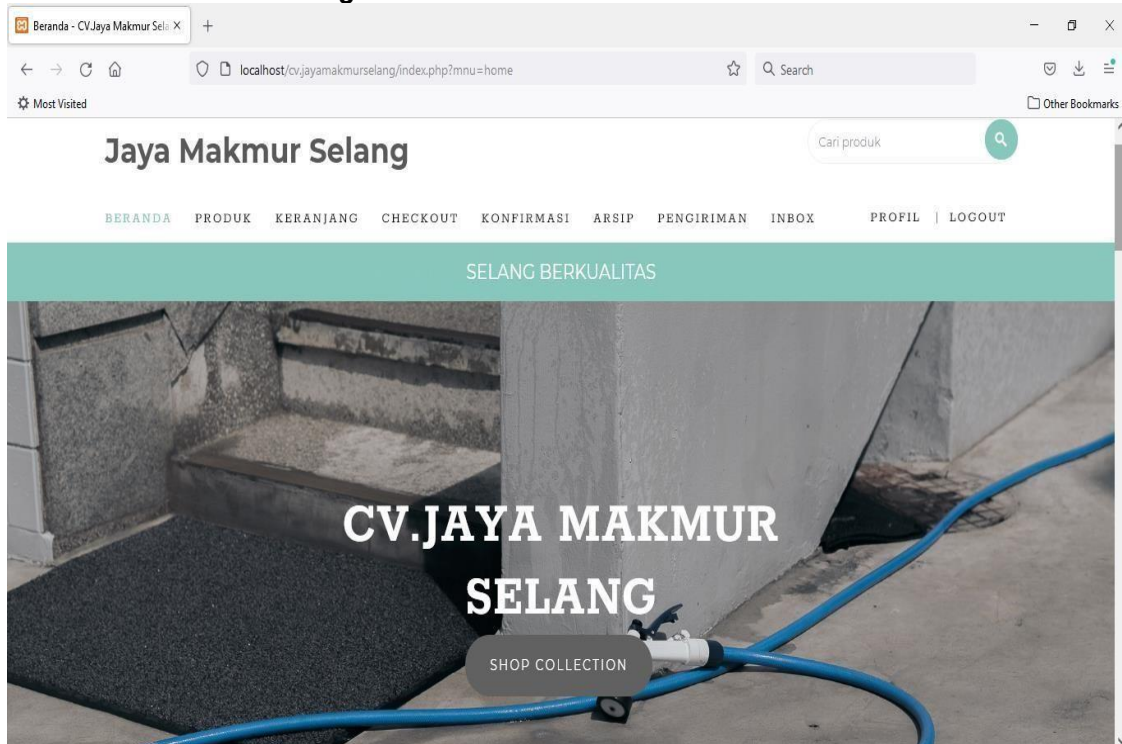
Beranda - CV.Jaya Makmur Sela ×

localhost/cv.jayamakmurselang/index.php?mnu=home

Search

Most Visited

Other Bookmarks

Jaya Makmur Selang

Cari produk

BERANDA PRODUK KERANJANG CHECKOUT KONFIRMASI ARSIP PENGIRIMAN INBOX PROFIL | LOGOUT

SELANG BERKUALITAS

CV.JAYA MAKMUR SELANG

SHOP COLLECTION